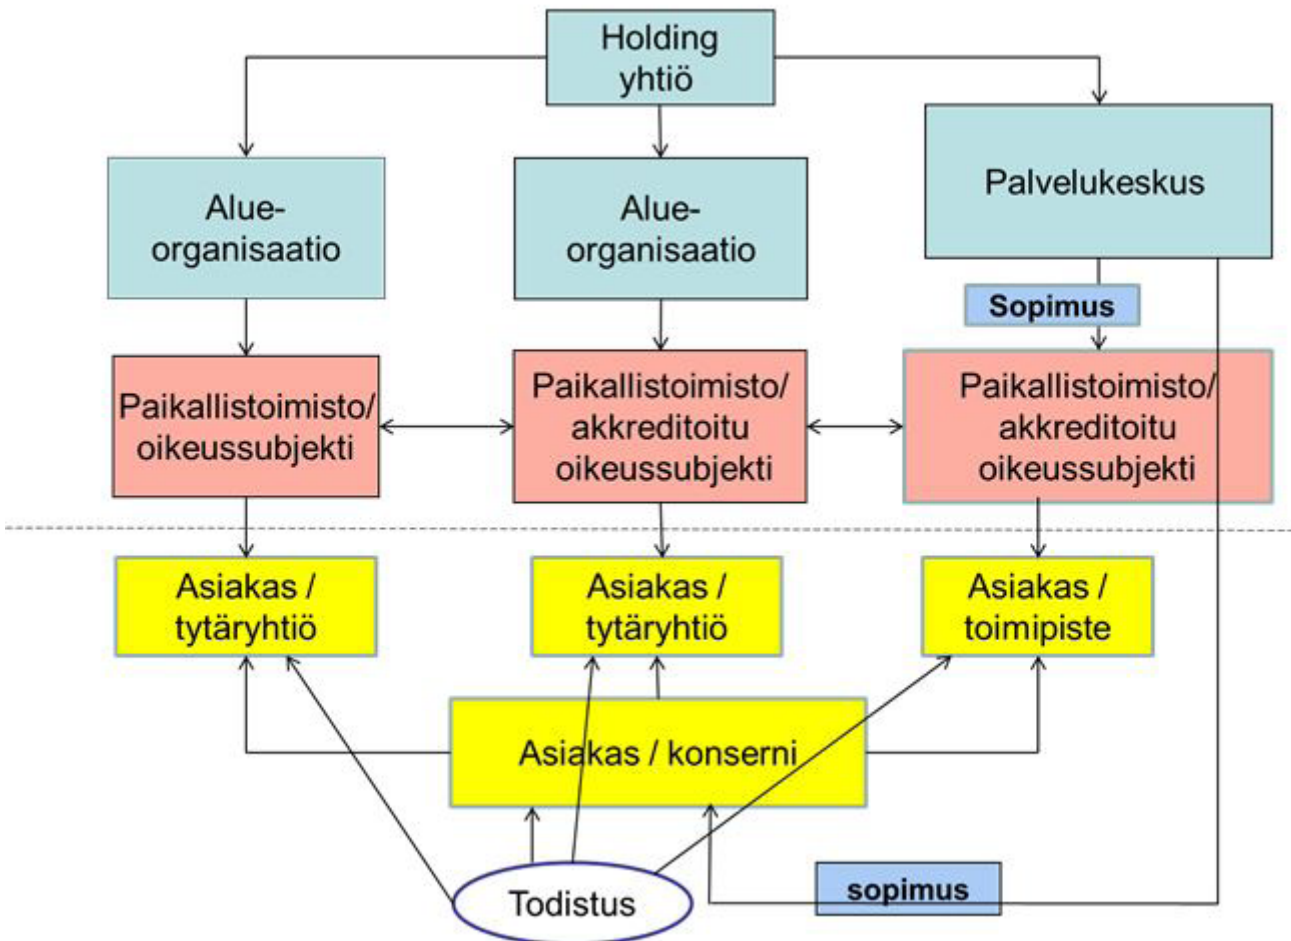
Holding yhtiö

Alue-organisaatio

Alue-organisaatio

Palvelukeskus

Sopimus

Paikallistoimisto/ oikeussubjekti

Paikallistoimisto/ akkreditoitu oikeussubjekti

Paikallistoimisto/ akkreditoitu oikeussubjekti

Asiakas / tytäryhtiö

Asiakas / tytäryhtiö

Asiakas / toimipiste

Asiakas / konserni

Todistus

sopimus